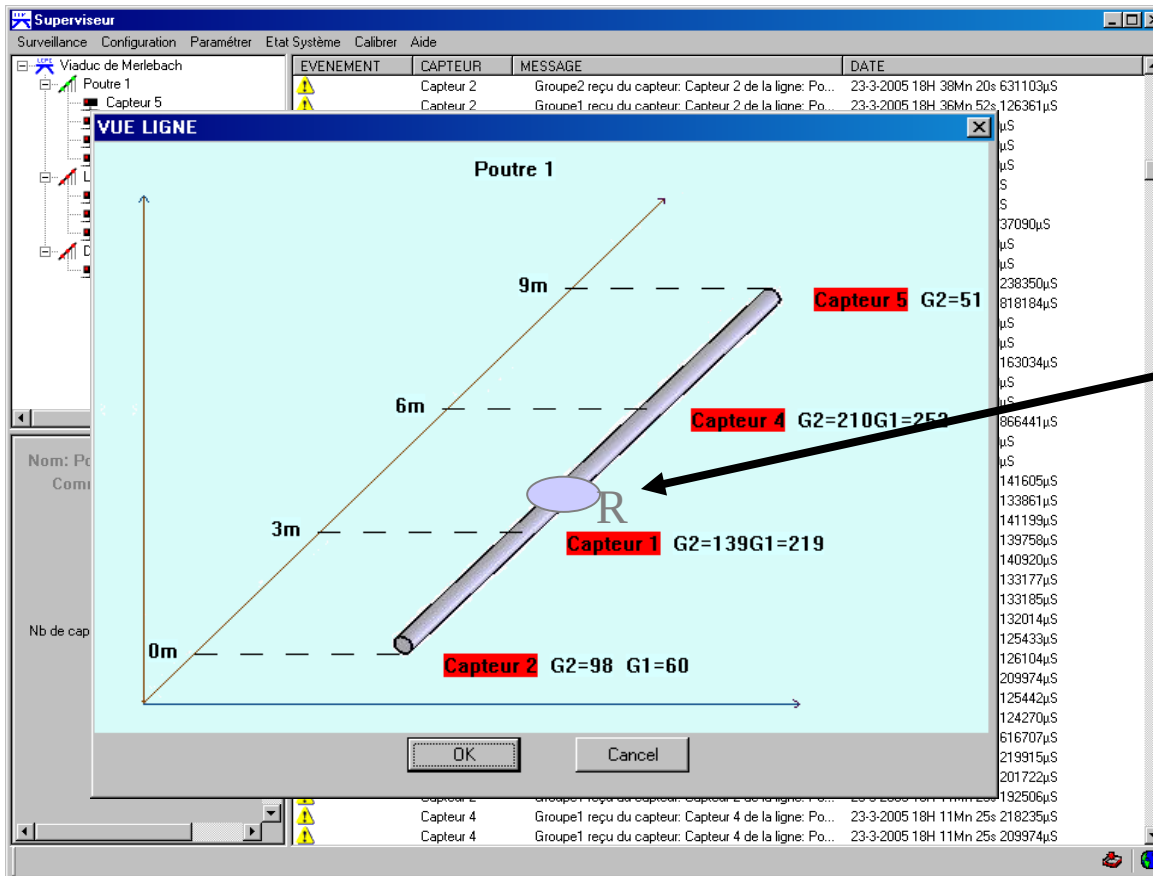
Superviseur

Surveillance Configuration Paramétrer Etat Système Calibrer Aide

Viaduc de Merlebach
Poutre 1
Capteur 5

| EVENEMENT | CAPTEUR | MESSAGE | DATE |
|---|---|---|---|
| | Capteur 2 | Groupe2 reçu du capteur: Capteur 2 de la ligne: Po... | 23-3-2005 18H 38Mn 20s 631103µS |
| | Capteur 2 | Groupe1 reçu du capteur: Capteur 2 de la ligne: Po... | 23-3-2005 18H 36Mn 52s 126361µS |

VUE LIGNE

Poutre 1

9m
6m
3m
0m

Capteur 5 G2=51
Capteur 4 G2=210G1=253
R
Capteur 1 G2=139G1=219
Capteur 2 G2=98 G1=60

OK Cancel

Nom: Po
Comm
Nb de cap

µS
µS
µS
S
S
37090µS
µS
µS
238350µS
818184µS
µS
µS
163034µS
µS
µS
866441µS
µS
µS
141605µS
133861µS
141199µS
139758µS
140920µS
133177µS
133185µS
132014µS
125433µS
126104µS
209974µS
125442µS
124270µS
616707µS
219915µS
201722µS
192506µS

| | Capteur 2 | Groupe1 reçu du capteur: Capteur 2 de la ligne: Po... | 23-3-2005 18H 11Mn 25s 192506µS |
|---|---|---|---|
| | Capteur 4 | Groupe1 reçu du capteur: Capteur 4 de la ligne: Po... | 23-3-2005 18H 11Mn 25s 218235µS |
| | Capteur 4 | Groupe1 reçu du capteur: Capteur 4 de la ligne: Po... | 23-3-2005 18H 11Mn 25s 209974µS |